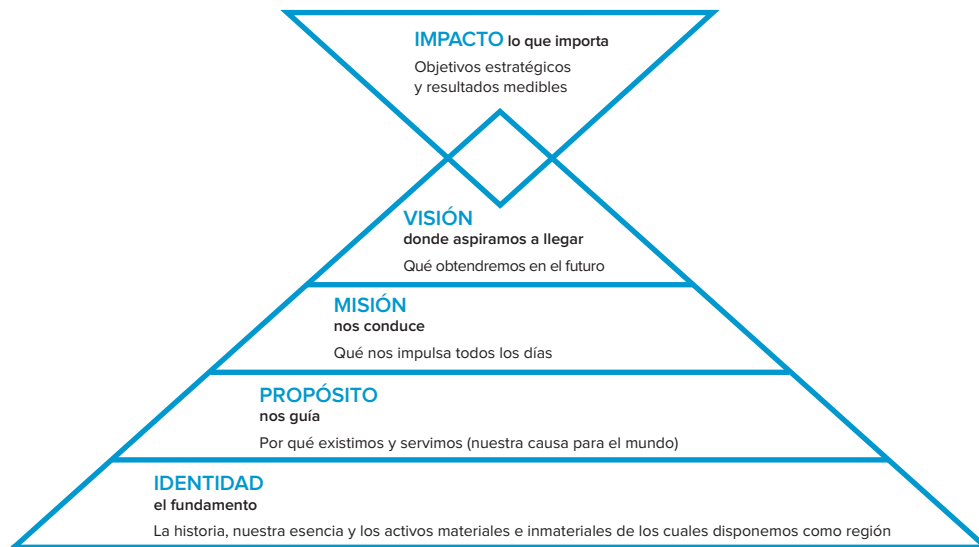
IMPACTO lo que importa
Objetivos estratégicos y resultados medibles

VISIÓN
donde aspiramos a llegar
Qué obtendremos en el futuro

MISIÓN
nos conduce
Qué nos impulsa todos los días

PROPÓSITO
nos guía
Por qué existimos y servimos (nuestra causa para el mundo)

IDENTIDAD
el fundamento
La historia, nuestra esencia y los activos materiales e inmateriales de los cuales disponemos como región